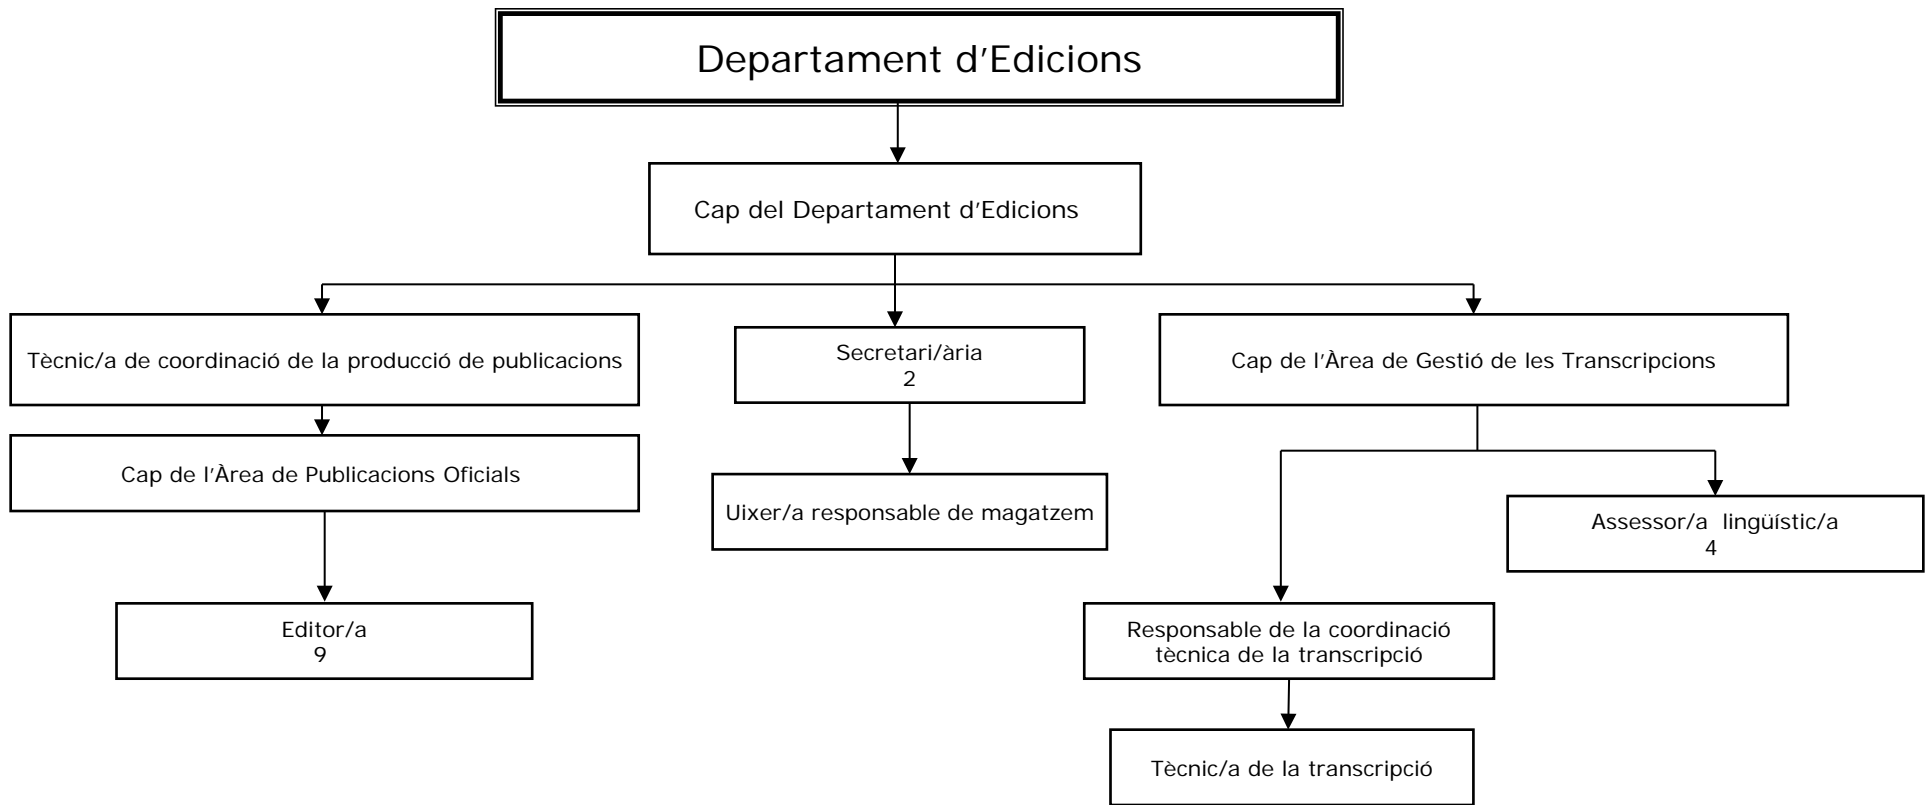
Departament d'Edicions

Cap del Departament d'Edicions

Tècnic/a de coordinació de la producció de publicacions

Secretari/ària
2

Cap de l'Àrea de Gestió de les Transcripcions

Cap de l'Àrea de Publicacions Oficials

Uixer/a responsable de magatzem

Assessor/a lingüístic/a
4

Editor/a
9

Responsable de la coordinació tècnica de la transcripció

Tècnic/a de la transcripció